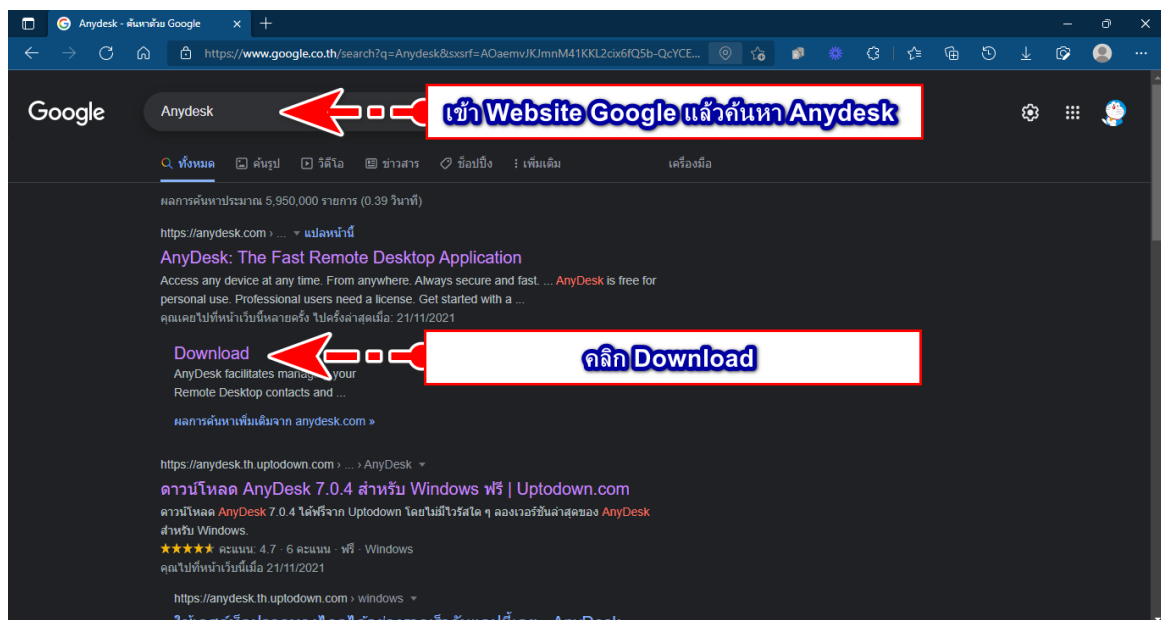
Anydesk - ค้นหาด้วย Google

https://www.google.co.th/search?q=Anydesk&sxsrf=AOaemvJKJmnM41KKL2cix6fQ5b-QcYCE...

Google

Anydesk

เข้า Website Google แล้วค้นหา Anydesk

ทั้งหมด ค้นรูป วิดีโอ ข่าวสาร ช็อปปิ้ง เพิ่มเติม เครื่องมือ

ผลการค้นหาประมาณ 5,950,000 รายการ (0.39 วินาที)

https://anydesk.com › ... แปลหน้านี้

AnyDesk: The Fast Remote Desktop Application

Access any device at any time. From anywhere. Always secure and fast. ... AnyDesk is free for personal use. Professional users need a license. Get started with a ...

คุณเคยไปที่หน้าเว็บนี้หลายครั้ง ไปครั้งล่าสุดเมื่อ: 21/11/2021

Download

คลิก Download

AnyDesk facilitates manag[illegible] your Remote Desktop contacts and ...

ผลการค้นหาเพิ่มเติมจาก anydesk.com »

https://anydesk.th.uptodown.com › ... › AnyDesk

ดาวน์โหลด AnyDesk 7.0.4 สำหรับ Windows ฟรี | Uptodown.com

ดาวน์โหลด AnyDesk 7.0.4 ได้ฟรีจาก Uptodown โดยไม่มีไวรัสใด ๆ ลองเวอร์ชันล่าสุดของ AnyDesk สำหรับ Windows.

★★★★★ คะแนน: 4.7 · 6 คะแนน · ฟรี · Windows

คุณไปที่หน้าเว็บนี้เมื่อ 21/11/2021

https://anydesk.th.uptodown.com › windows

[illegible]